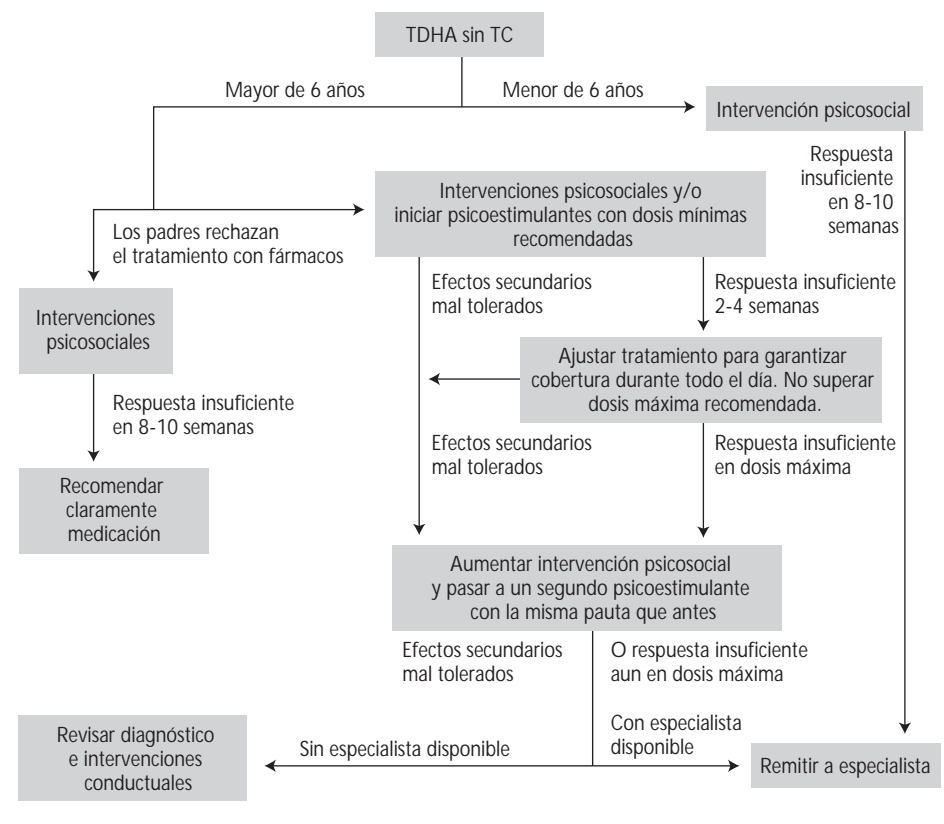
TDHA sin TC

Mayor de 6 años

Menor de 6 años

Intervención psicosocial

Respuesta insuficiente en 8-10 semanas

Intervenciones psicosociales y/o iniciar psicoestimulantes con dosis mínimas recomendadas

Los padres rechazan el tratamiento con fármacos

Efectos secundarios mal tolerados

Respuesta insuficiente 2-4 semanas

Intervenciones psicosociales

Ajustar tratamiento para garantizar cobertura durante todo el día. No superar dosis máxima recomendada.

Respuesta insuficiente en 8-10 semanas

Efectos secundarios mal tolerados

Respuesta insuficiente en dosis máxima

Recomendar claramente medicación

Aumentar intervención psicosocial y pasar a un segundo psicoestimulante con la misma pauta que antes

Efectos secundarios mal tolerados

O respuesta insuficiente aun en dosis máxima

Con especialista disponible

Revisar diagnóstico e intervenciones conductuales

Sin especialista disponible

Remitir a especialista